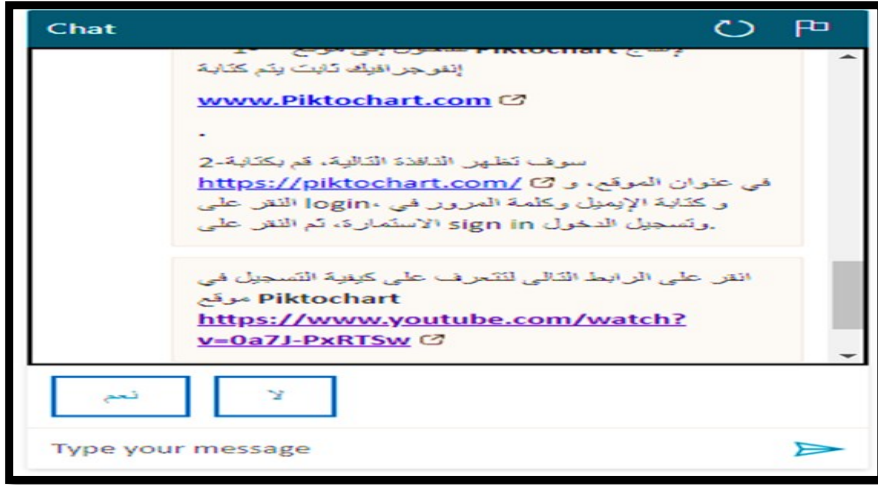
Chat

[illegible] Piktochart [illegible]
إنفوجرافيك ثابت يتم كتابة

www.Piktochart.com

.

سوف تظهر النافذة التالية، قم بكتابة-2
في عنوان الموقع، و https://piktochart.com/
و كتابة الإيميل وكلمة المرور في ،login النقر على
.وتسجيل الدخول sign in الاستمارة، ثم النقر على

انقر على الرابط التالي لتتعرف على كيفية التسجيل في
Piktochart موقع
https://www.youtube.com/watch?v=0a7J-PxRTSw

نعم

لا

Type your message